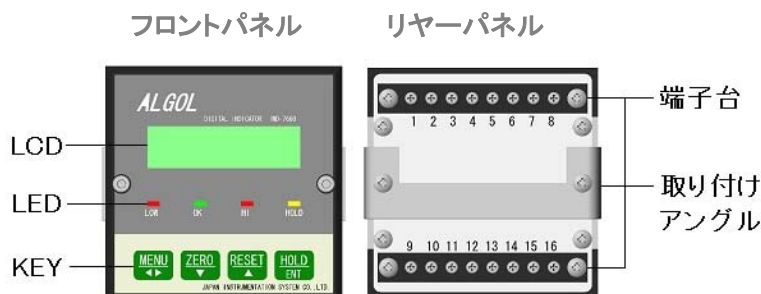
フロントパネル

リヤーパネル

ALGOL

DIGITAL INDICATOR IND-7000

LCD

LED

LOW OK HI HOLD

KEY

MENU ◀▶ ZERO ▼ RESET ▲ HOLD ENT

JAPAN INSTRUMENTATION SYSTEM CO.,LTD.

1 2 3 4 5 6 7 8

9 10 11 12 13 14 15 16

端子台

取り付けアングル